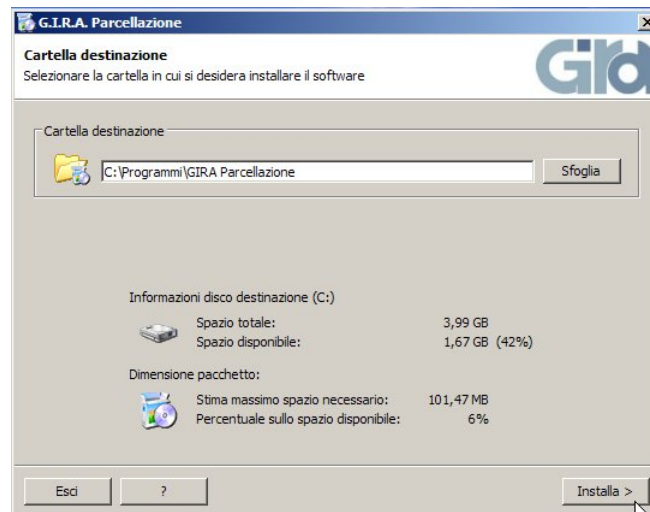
G.I.R.A. Parcellazione

Cartella destinazione
Selezionare la cartella in cui si desidera installare il software

Gi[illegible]

Cartella destinazione

C:\Programmi\GIRA Parcellazione

Sfoglia

Informazioni disco destinazione (C:)

| Spazio totale: | 3,99 GB |
|---|---|
| Spazio disponibile: | 1,67 GB (42%) |

Dimensione pacchetto:

| Stima massimo spazio necessario: | 101,47 MB |
|---|---|
| Percentuale sullo spazio disponibile: | 6% |

Esci

?

Installa >